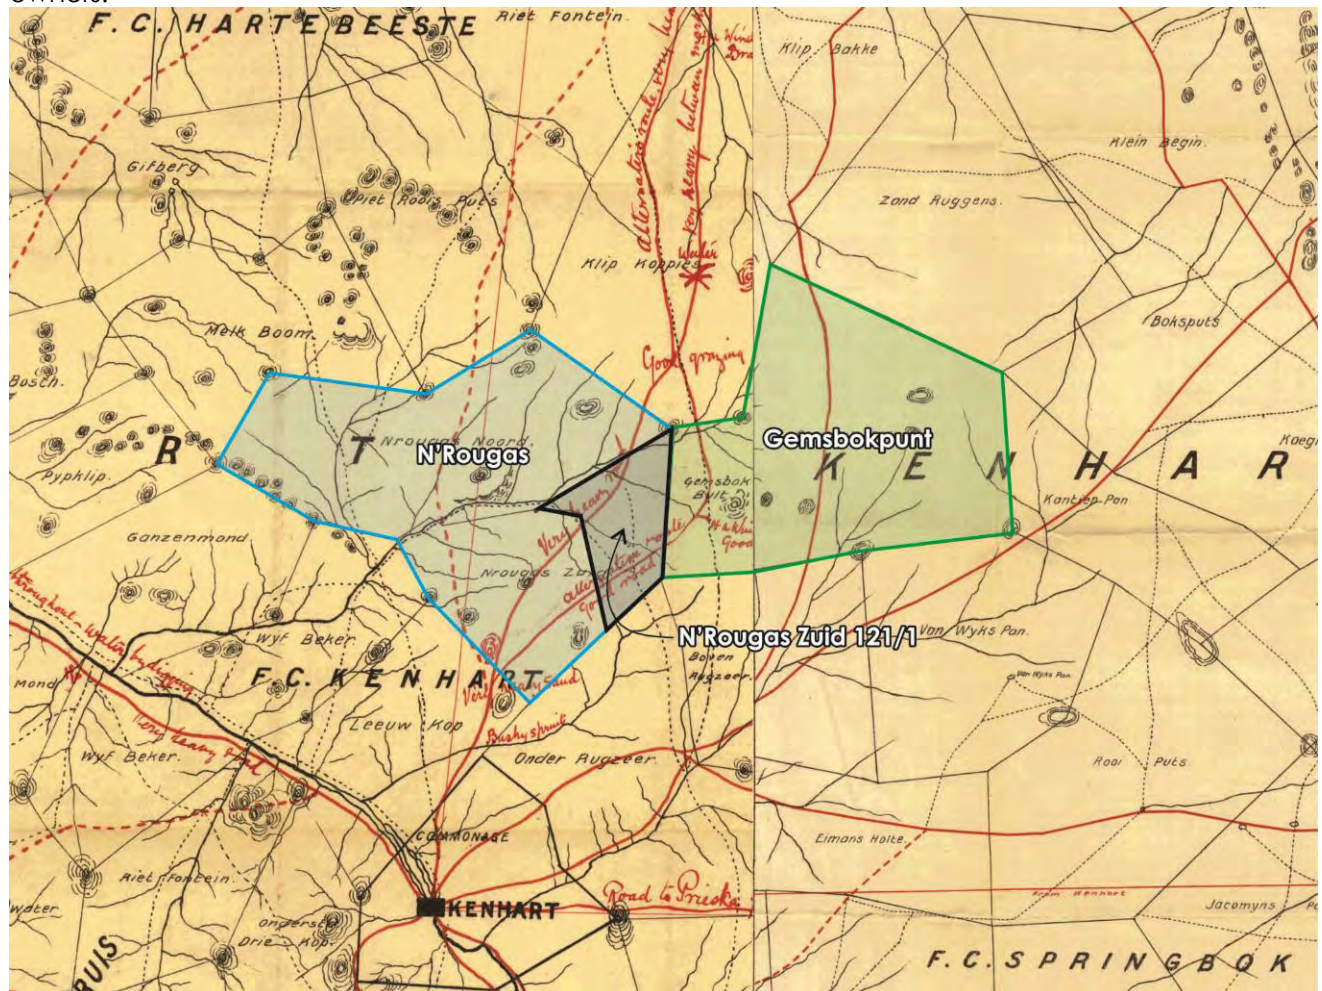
F. C. HARTE BEESTE
Riet Fontein
Klip Bakke
Klein Begin
Gifberg
Piet Roois Puts
Zand Ruggens
Klip Koppies
Water
Alternative route very heavy
very heavy between
Melk Boom
Boksputs
Bosch
Good grazing
R
T
Nrougas Noord
N'Rougas
Gemsbokpunt
K
E
N
H
A
R
Koegi
Pypklip
Gemsbok Bult
Kantien Pan
Ganzenmond
Very heavy
alternative route
Good road
Nrougas Zuid
N'Rougas Zuid 121/1
Van Wyks Pan
Wyf Beker
Boven Rugzeer
Van Wyks Pan
Mond
F.C. KENHART
Very heavy sand
Leeuw Kop
Bushy spruit
Wyf Beker
Onder Rugzeer
Rooi Puts
COMMONAGE
Eimans Holte
Riet Fontein
From Kenhart
Jacomyns
Water
Onderste Drie Kop
KENHART
Road to Prieska
RUIS
F. C. SPRINGBOK